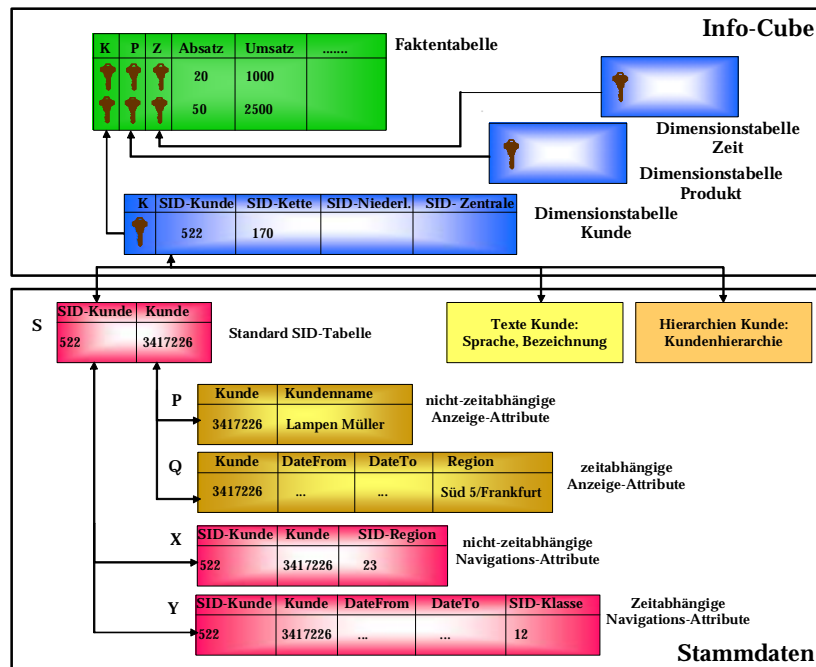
Info-Cube

| K | P | Z | Absatz | Umsatz | ....... |
|---|---|---|---|---|---|
| | | | 20 | 1000 | |
| | | | 50 | 2500 | |

Faktentabelle

Dimensionstabelle Zeit

Dimensionstabelle Produkt

| K | SID-Kunde | SID-Kette | SID-Niederl. | SID- Zentrale |
|---|---|---|---|---|
| | 522 | 170 | | |

Dimensionstabelle Kunde

S

| SID-Kunde | Kunde |
|---|---|
| 522 | 3417226 |

Standard SID-Tabelle

Texte Kunde: Sprache, Bezeichnung

Hierarchien Kunde: Kundenhierarchie

P

| Kunde | Kundenname |
|---|---|
| 3417226 | Lampen Müller |

nicht-zeitabhängige Anzeige-Attribute

Q

| Kunde | DateFrom | DateTo | Region |
|---|---|---|---|
| 3417226 | ... | ... | Süd 5/Frankfurt |

zeitabhängige Anzeige-Attribute

X

| SID-Kunde | Kunde | SID-Region |
|---|---|---|
| 522 | 3417226 | 23 |

nicht-zeitabhängige Navigations-Attribute

Y

| SID-Kunde | Kunde | DateFrom | DateTo | SID-Klasse |
|---|---|---|---|---|
| 522 | 3417226 | ... | ... | 12 |

Zeitabhängige Navigations-Attribute

Stammdaten